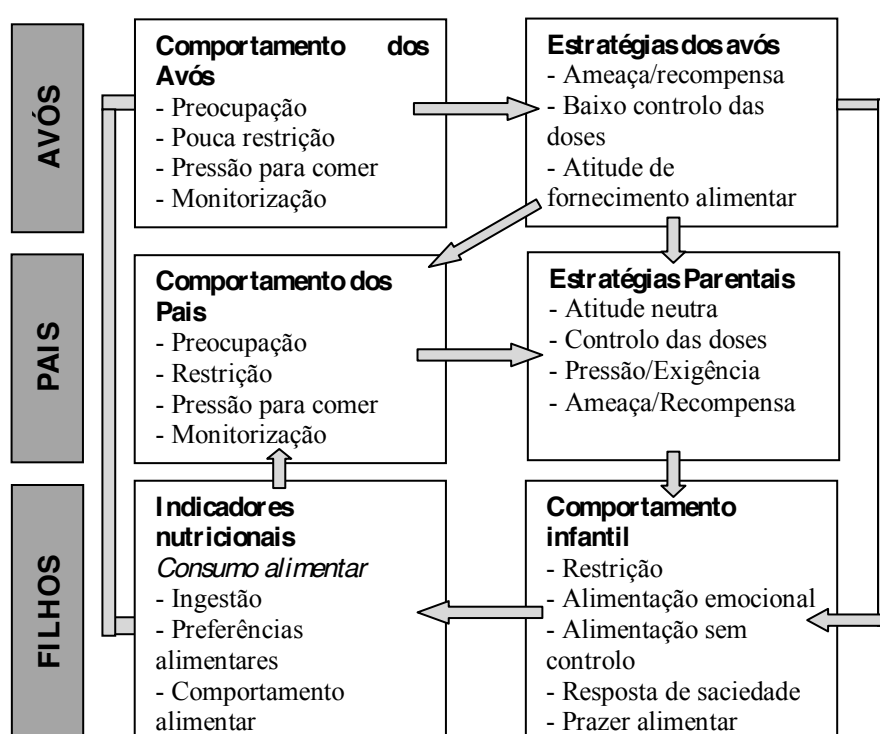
AVÓS

Comportamento dos Avós
- Preocupação
- Pouca restrição
- Pressão para comer
- Monitorização

Estratégias dos avós
- Ameaça/recompensa
- Baixo controlo das doses
- Atitude de fornecimento alimentar

PAIS

Comportamento dos Pais
- Preocupação
- Restrição
- Pressão para comer
- Monitorização

Estratégias Parentais
- Atitude neutra
- Controlo das doses
- Pressão/Exigência
- Ameaça/Recompensa

FILHOS

Indicadores nutricionais
*Consumo alimentar*
- Ingestão
- Preferências alimentares
- Comportamento alimentar

Comportamento infantil
- Restrição
- Alimentação emocional
- Alimentação sem controlo
- Resposta de saciedade
- Prazer alimentar